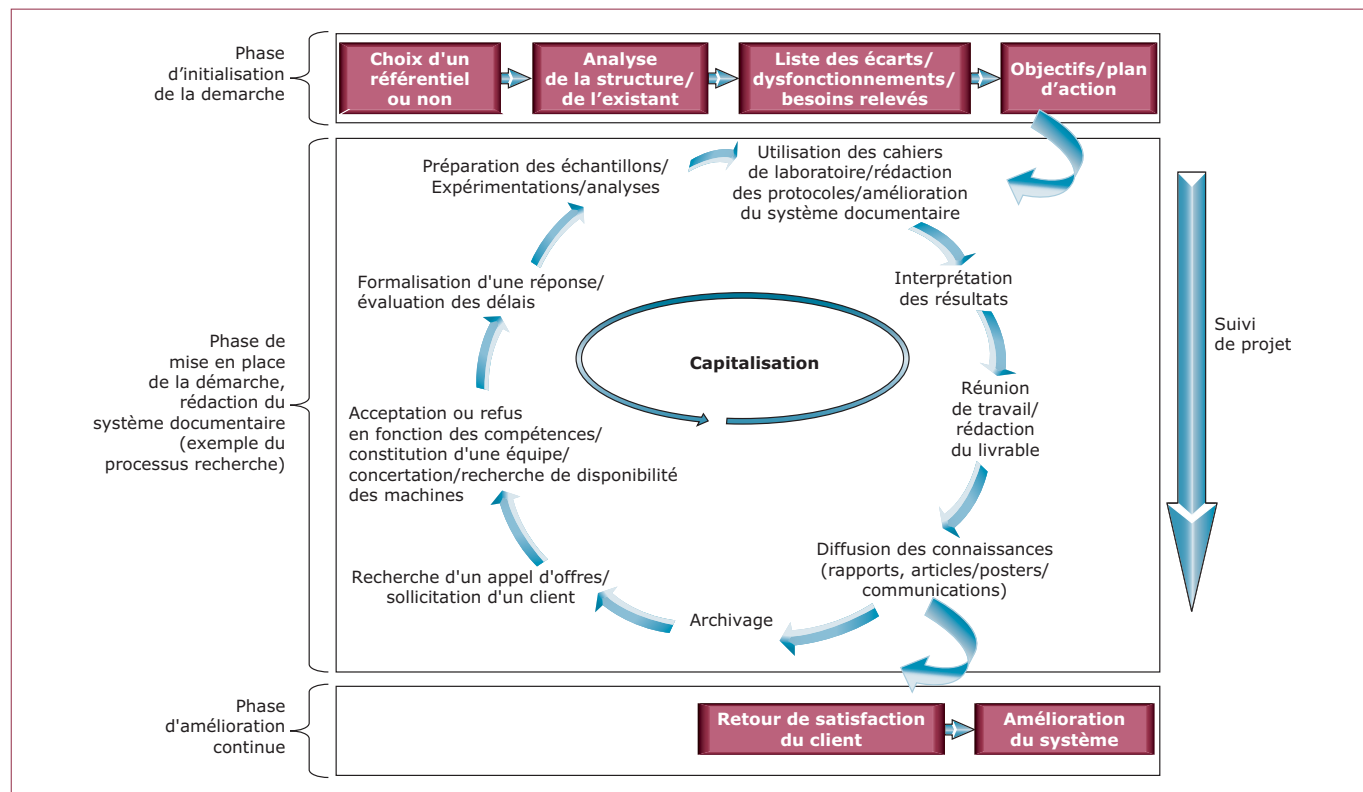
Phase d’initialisation de la demarche

Choix d'un référentiel ou non

Analyse de la structure/ de l’existant

Liste des écarts/ dysfonctionnements/ besoins relevés

Objectifs/plan d’action

Phase de mise en place de la démarche, rédaction du système documentaire (exemple du processus recherche)

Préparation des échantillons/ Expérimentations/analyses

Utilisation des cahiers de laboratoire/rédaction des protocoles/amélioration du système documentaire

Interprétation des résultats

Réunion de travail/ rédaction du livrable

Diffusion des connaissances (rapports, articles/posters/ communications)

Archivage

Recherche d'un appel d'offres/ sollicitation d'un client

Acceptation ou refus en fonction des compétences/ constitution d'une équipe/ concertation/recherche de disponibilité des machines

Formalisation d'une réponse/ évaluation des délais

Capitalisation

Suivi de projet

Phase d'amélioration continue

Retour de satisfaction du client

Amélioration du système